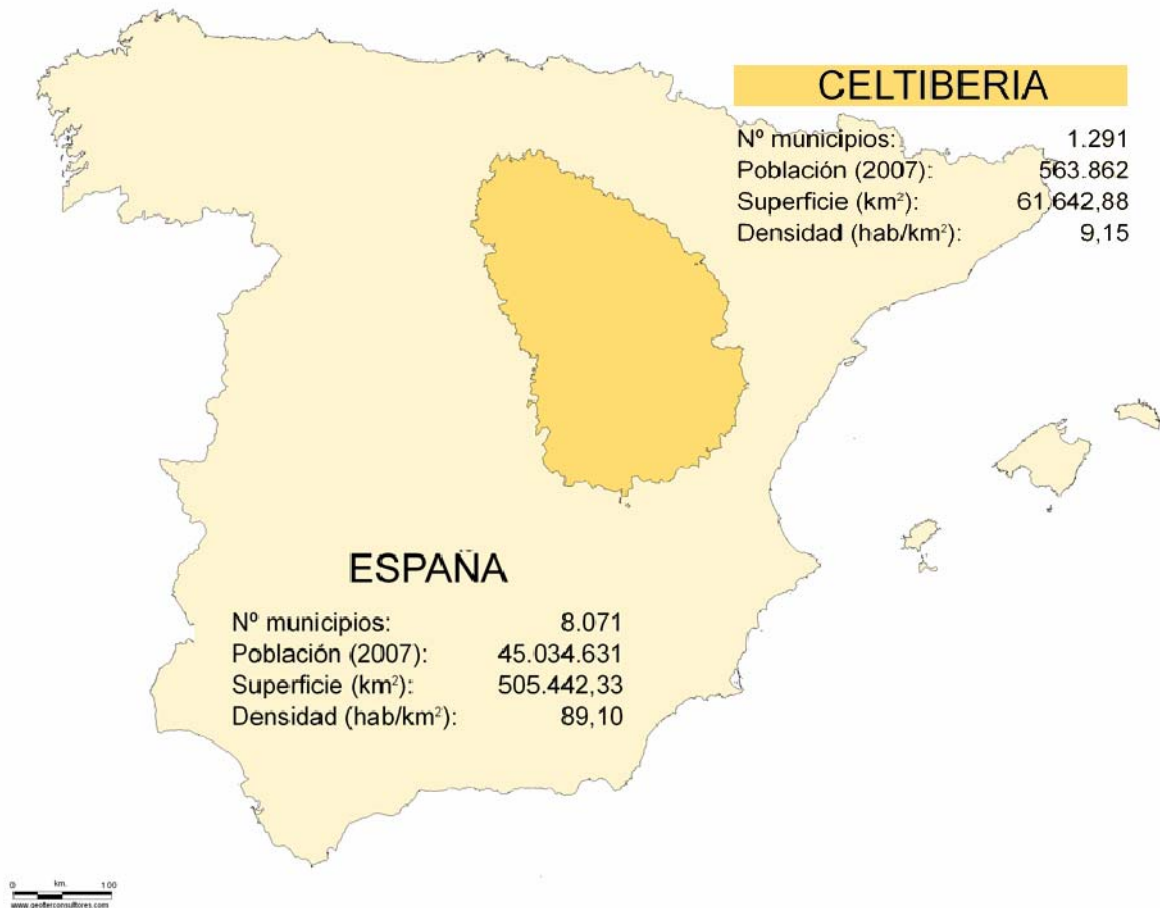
CELTIBERIA

| | |
|---|---|
| Nº municipios: | 1.291 |
| Población (2007): | 563.862 |
| Superficie (km$^2$): | 61.642,88 |
| Densidad (hab/km$^2$): | 9,15 |

ESPAÑA

| | |
|---|---|
| Nº municipios: | 8.071 |
| Población (2007): | 45.034.631 |
| Superficie (km$^2$): | 505.442,33 |
| Densidad (hab/km$^2$): | 89,10 |

0 km. 100
www.geoterconsultores.com